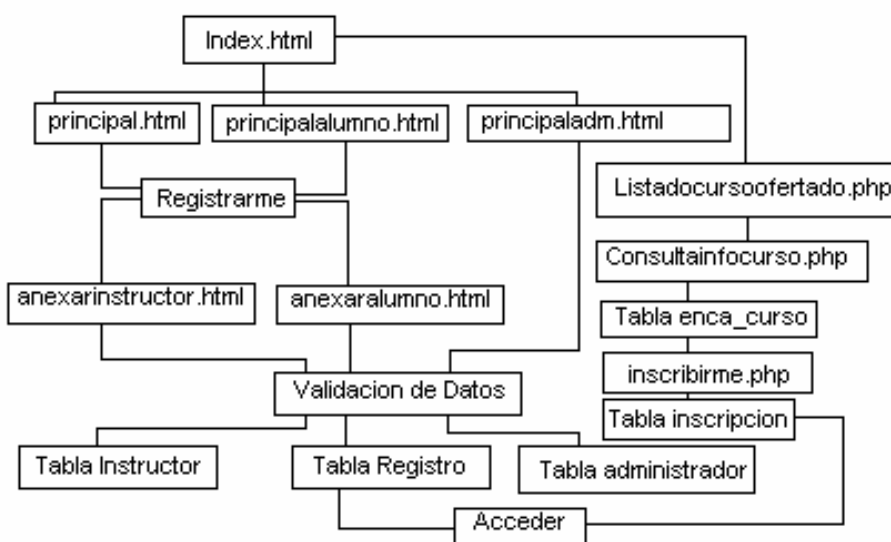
Index.html

principal.html

principalalumno.html

principaladm.html

Registrarme

Listadocursoofertado.php

Consultainfocurso.php

anexarinstructor.html

anexaralumno.html

Tabla enca_curso

inscribirme.php

Validacion de Datos

Tabla inscripcion

Tabla Instructor

Tabla Registro

Tabla administrador

Acceder